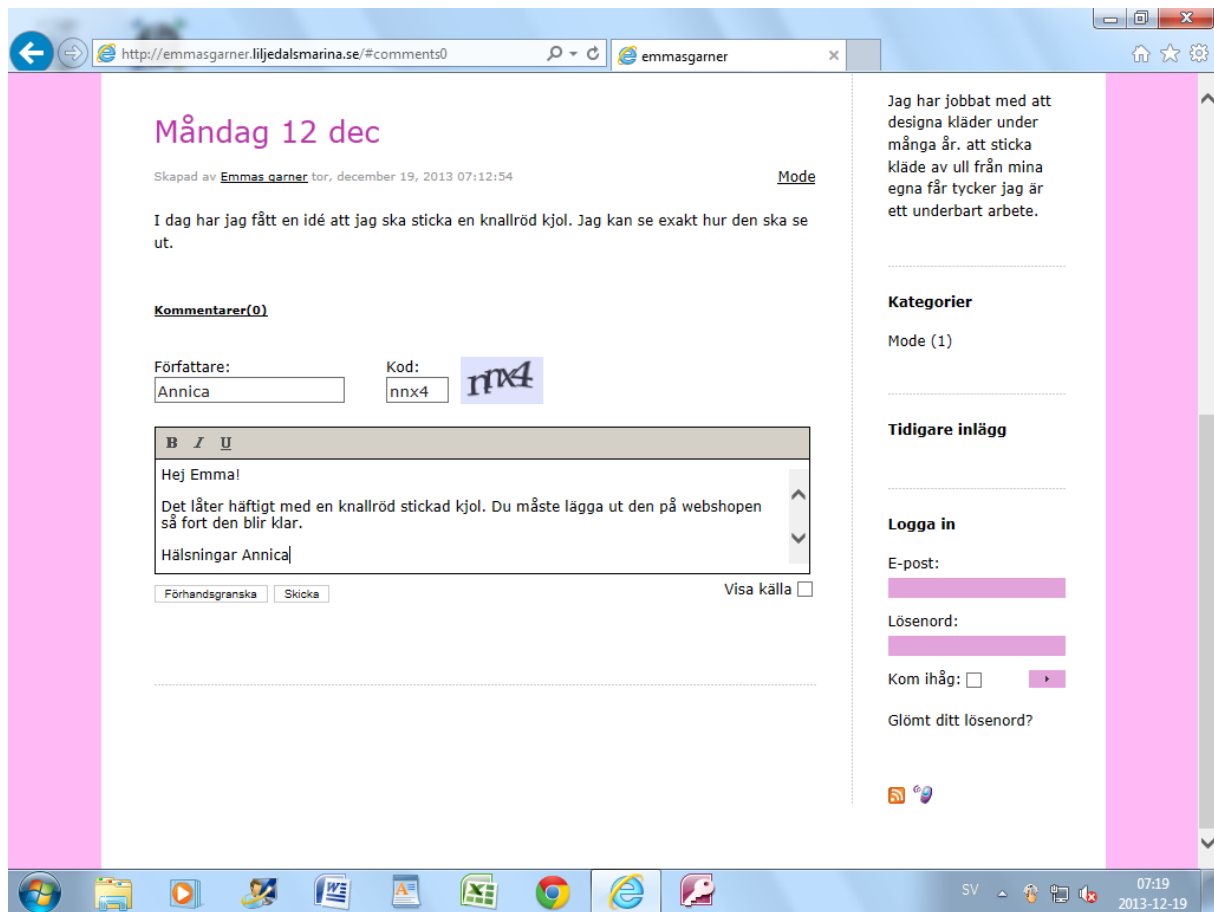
http://emmasgarner.liljedalsmarina.se/#comments0

emmasgarner

Måndag 12 dec

Skapad av Emmas garner tor, december 19, 2013 07:12:54

Mode

I dag har jag fått en idé att jag ska sticka en knallröd kjol. Jag kan se exakt hur den ska se ut.

Kommentarer(0)

Författare:
Annica

Kod:
nnx4

nnx4

B I U

Hej Emma!

Det låter häftigt med en knallröd stickad kjol. Du måste lägga ut den på webshopen så fort den blir klar.

Hälsningar Annica

Förhandsgranska

Skicka

Visa källa

Jag har jobbat med att designa kläder under många år. att sticka kläde av ull från mina egna får tycker jag är ett underbart arbete.

Kategorier

Mode (1)

Tidigare inlägg

Logga in

E-post:

Lösenord:

Kom ihåg:

Glömt ditt lösenord?

SV

07:19
2013-12-19